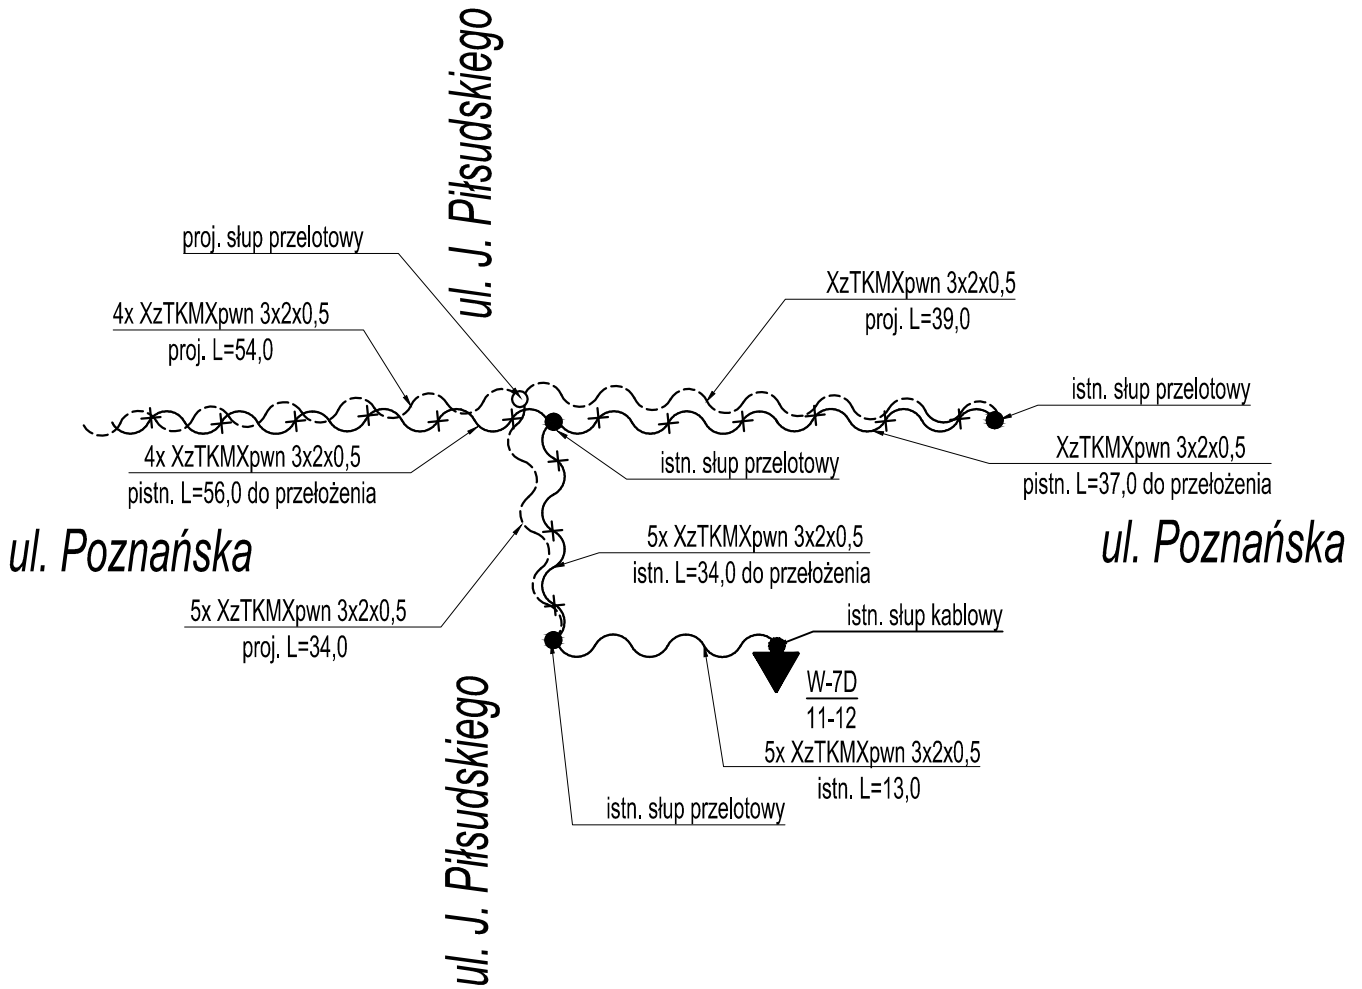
ul. J. Piłsudskiego

proj. słup przelotowy

XzTKMXpwn 3x2x0,5
proj. L=39,0

4x XzTKMXpwn 3x2x0,5
proj. L=54,0

istn. słup przelotowy

XzTKMXpwn 3x2x0,5
pistn. L=37,0 do przełożenia

4x XzTKMXpwn 3x2x0,5
pistn. L=56,0 do przełożenia

istn. słup przelotowy

ul. Poznańska

ul. Poznańska

5x XzTKMXpwn 3x2x0,5
istn. L=34,0 do przełożenia

5x XzTKMXpwn 3x2x0,5
proj. L=34,0

istn. słup kablowy

W-7D
11-12

5x XzTKMXpwn 3x2x0,5
istn. L=13,0

istn. słup przelotowy

ul. J. Piłsudskiego